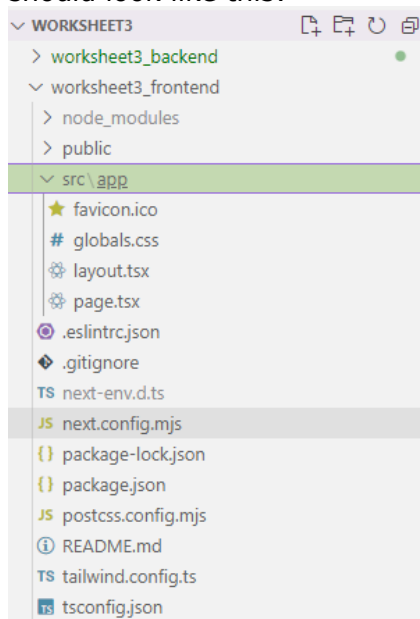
WORKSHEET3
worksheet3_backend
worksheet3_frontend
node_modules
public
src\app
favicon.ico
globals.css
layout.tsx
page.tsx
.eslintrc.json
.gitignore
TS next-env.d.ts
JS next.config.mjs
{} package-lock.json
{} package.json
JS postcss.config.mjs
README.md
TS tailwind.config.ts
tsconfig.json